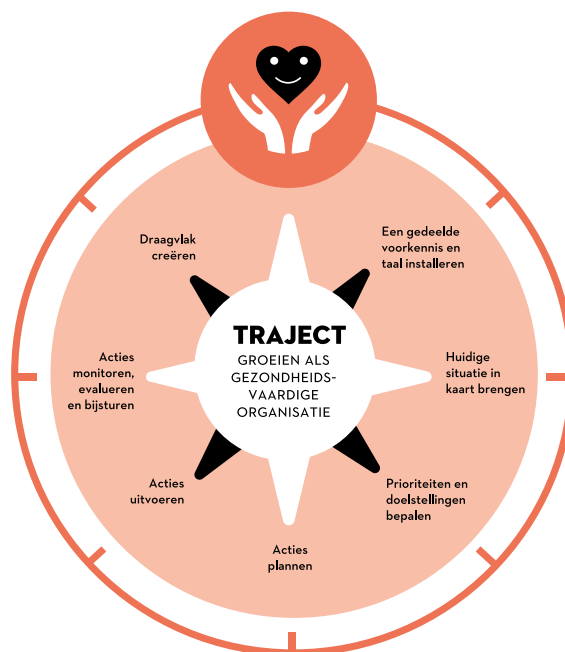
TRAJECT
GROEIEN ALS GEZONDHEIDS-VAARDIGE ORGANISATIE

Draagvlak creëren

Een gedeelde voorkennis en taal installeren

Huidige situatie in kaart brengen

Prioriteiten en doelstellingen bepalen

Acties plannen

Acties uitvoeren

Acties monitoren, evalueren en bijsturen